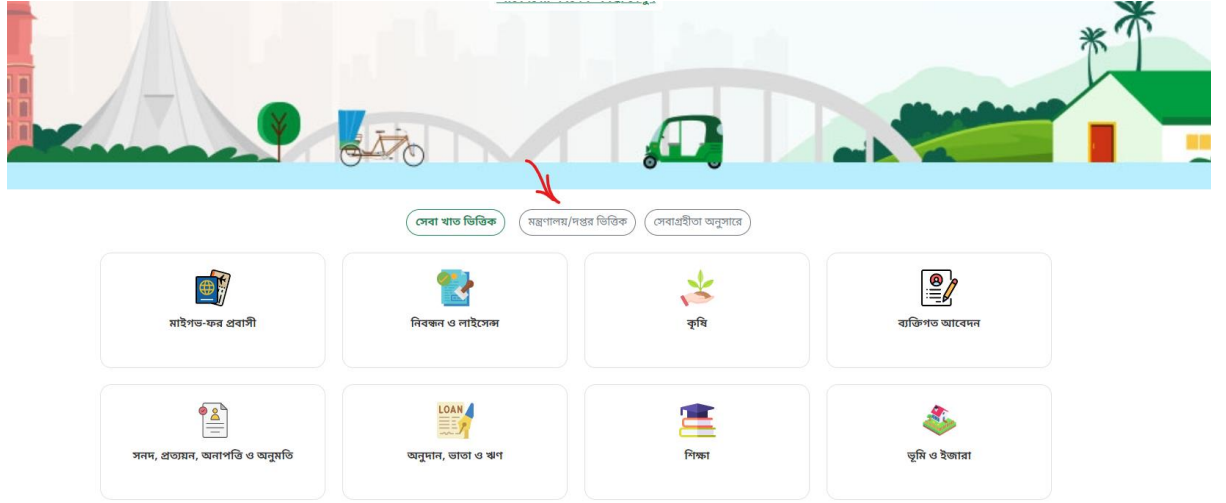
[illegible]

সেবা খাত ভিত্তিক

মন্ত্রণালয়/দপ্তর ভিত্তিক

সেবাগ্রহীতা অনুসারে

মাইগভ-ফর প্রবাসী

নিবন্ধন ও লাইসেন্স

কৃষি

ব্যক্তিগত আবেদন

সনদ, প্রত্যয়ন, অনাপত্তি ও অনুমতি

LOAN

অনুদান, ভাতা ও ঋণ

শিক্ষা

ভূমি ও ইজারা